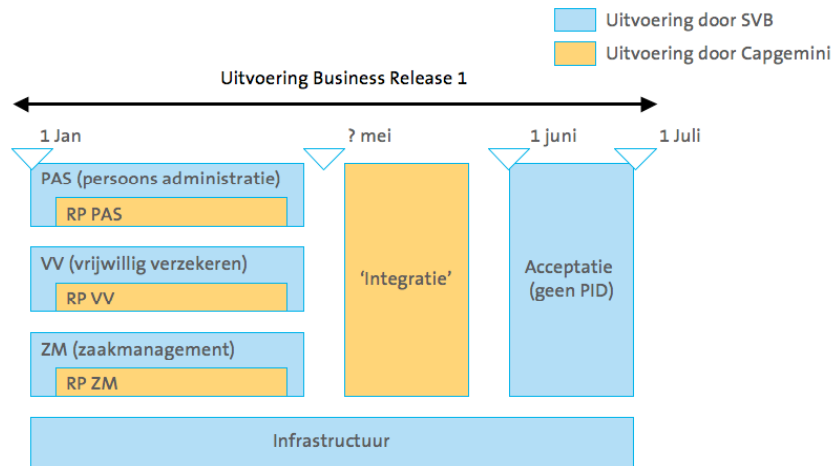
Uitvoering door SVB
Uitvoering door Capgemini

Uitvoering Business Release 1

1 Jan
? mei
1 juni
1 Juli

PAS (persoons administratie)
RP PAS

VV (vrijwillig verzekeren)
RP VV

ZM (zaakmanagement)
RP ZM

'Integratie'

Acceptatie (geen PID)

Infrastructuur